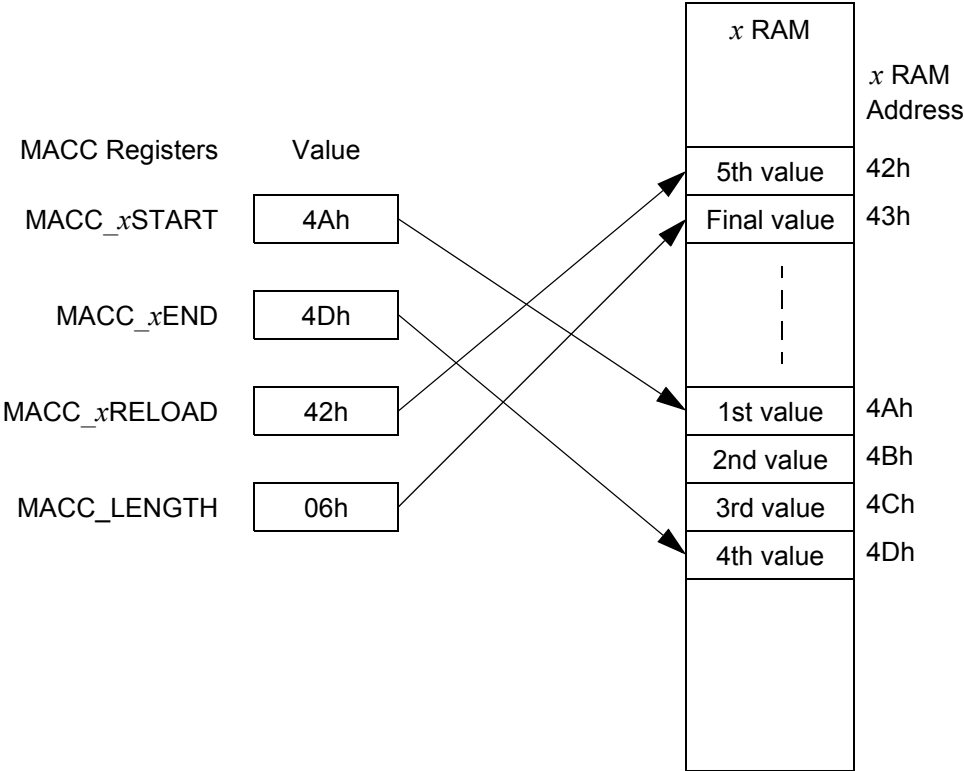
$x$ RAM

$x$ RAM Address

MACC Registers

Value

5th value 42h

MACC_$x$START 4Ah

Final value 43h

MACC_$x$END 4Dh

MACC_$x$RELOAD 42h

1st value 4Ah

2nd value 4Bh

MACC_LENGTH 06h

3rd value 4Ch

4th value 4Dh